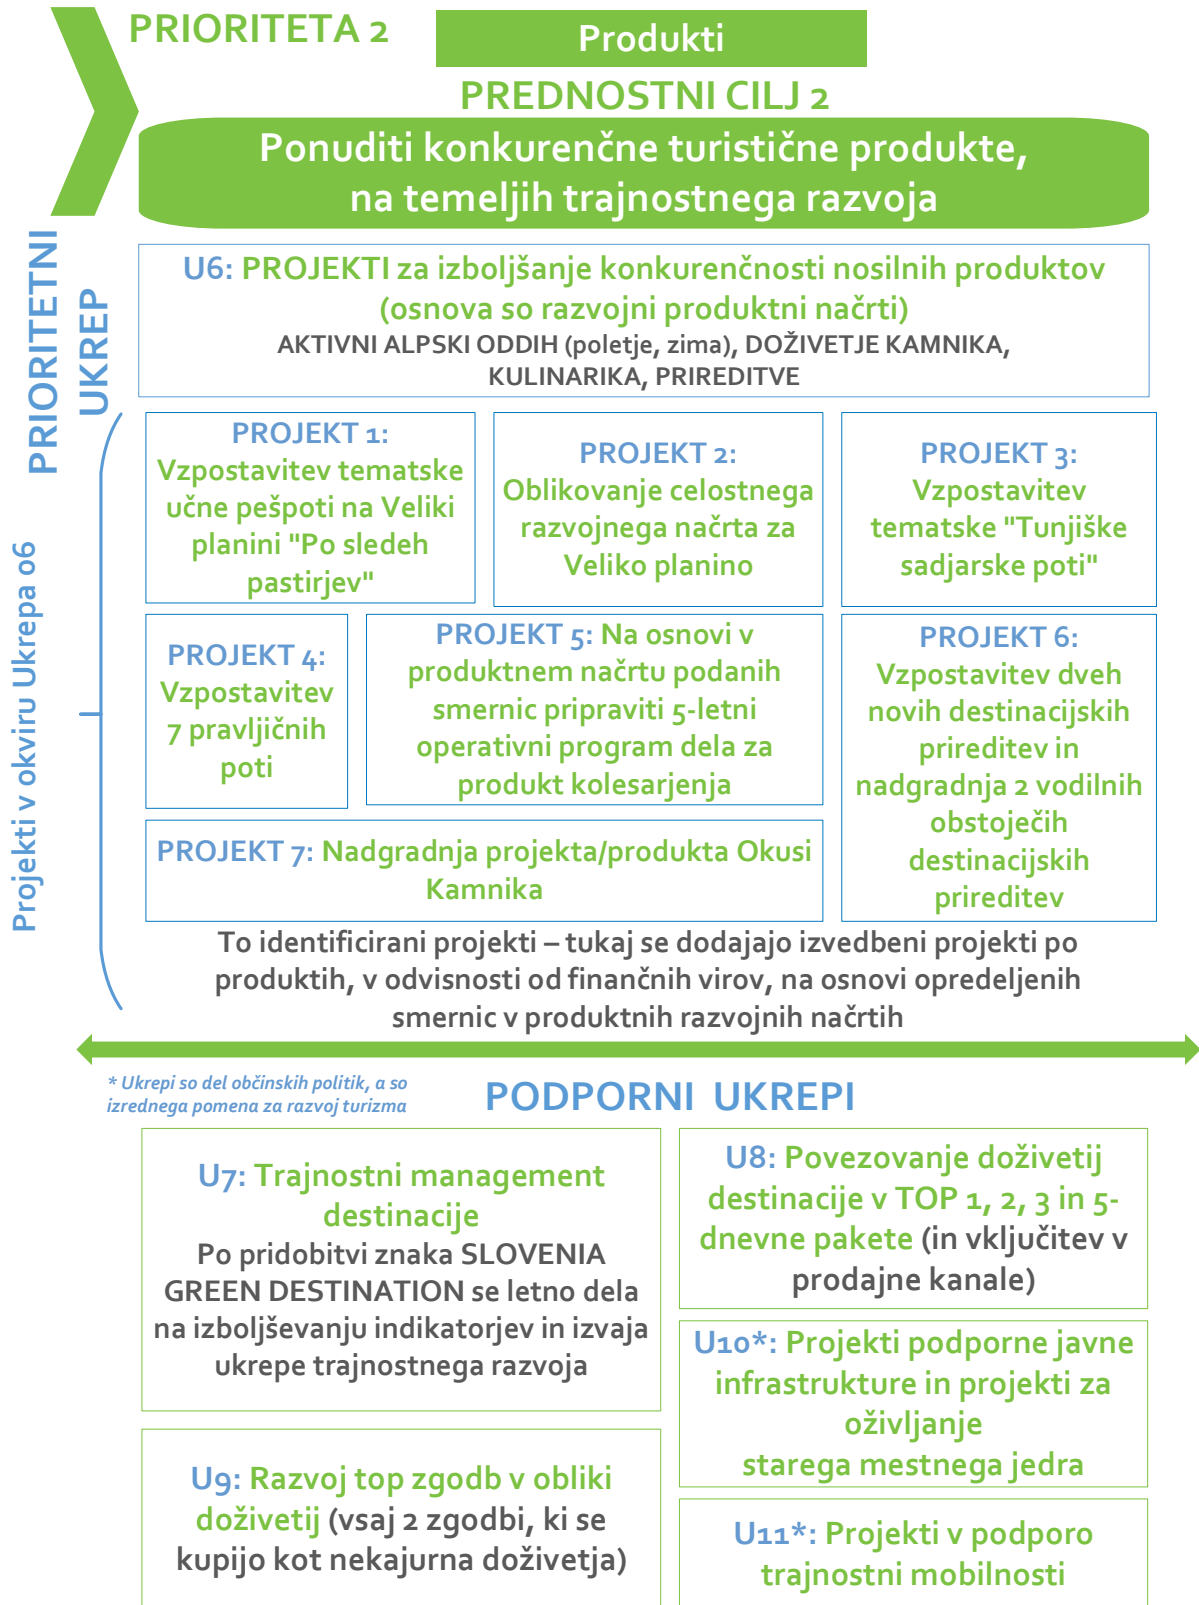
PRIORITETA 2

Produkti

PREDNOSTNI CILJ 2

Ponuditi konkurenčne turistične produkte, na temeljih trajnostnega razvoja

PRIORITETNI UKREP

U6: PROJEKTI za izboljšanje konkurenčnosti nosilnih produktov (osnova so razvojni produktni načrti)
AKTIVNI ALPSKI ODDIH (poletje, zima), DOŽIVETJE KAMNIKA, KULINARIKA, PRIREDITVE

Projekti v okviru Ukrepa 06

PROJEKT 1: Vzpostavitev tematske učne pešpoti na Veliki planini "Po sledeh pastirjev"

PROJEKT 2: Oblikovanje celostnega razvojnega načrta za Veliko planino

PROJEKT 3: Vzpostavitev tematske "Tunjiške sadjarske poti"

PROJEKT 4: Vzpostavitev 7 pravljičnih poti

PROJEKT 5: Na osnovi v produktnem načrtu podanih smernic pripraviti 5-letni operativni program dela za produkt kolesarjenja

PROJEKT 6: Vzpostavitev dveh novih destinacijskih prireditev in nadgradnja 2 vodilnih obstoječih destinacijskih prireditev

PROJEKT 7: Nadgradnja projekta/produkta Okusi Kamnika

To identificirani projekti – tukaj se dodajajo izvedbeni projekti po produktih, v odvisnosti od finančnih virov, na osnovi opredeljenih smernic v produktnih razvojnih načrtih

* Ukrepi so del občinskih politik, a so izrednega pomena za razvoj turizma

PODPORNI UKREPI

U7: Trajnostni management destinacije
Po pridobitvi znaka SLOVENIA GREEN DESTINATION se letno dela na izboljševanju indikatorjev in izvaja ukrepe trajnostnega razvoja

U8: Povezovanje doživetij destinacije v TOP 1, 2, 3 in 5-dnevne pakete (in vključitev v prodajne kanale)

U10*: Projekti podporne javne infrastrukture in projekti za oživljanje starega mestnega jedra

U9: Razvoj top zgodb v obliki doživetij (vsaj 2 zgodbi, ki se kupijo kot nekajurna doživetja)

U11*: Projekti v podporo trajnostni mobilnosti